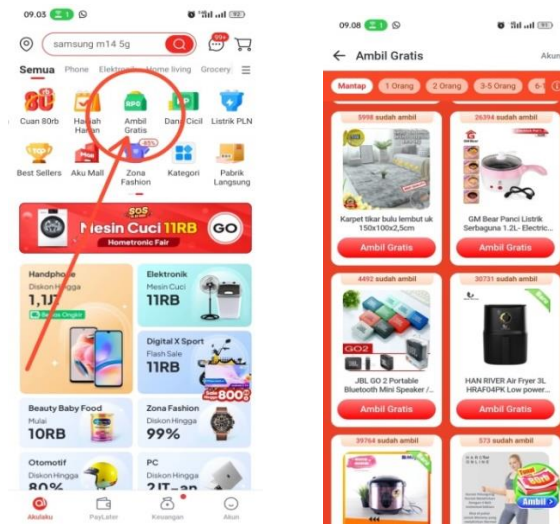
09.03 21

samsung m14 5g

99+

Semua Phone Elektronik Home living Grocery

8.8

Cuan 80rb Hadiah Harian Ambil Gratis Dana Cicil Listrik PLN

Best Sellers Aku Mall Zona Fashion Kategori Pabrik Langsung

8.8

Mesin Cuci 11RB GO

Hometronic Fair

Handphone
Diskon Hingga
1,1JT
Bebas Ongkir

Elektronik
Mesin Cuci
11RB

Digital X Sport
Flash Sale
11RB
800

Beauty Baby Food
Mulai
10RB

Zona Fashion
Diskon Hingga
99%

Otomotif
Diskon Hingga
80%

PC
Diskon Hingga
2JT

Akulaku PayLater Keuangan Akun

09.08 21

← Ambil Gratis Akun

Mantap 1 Orang 2 Orang 3-5 Orang 6-

5998 sudah ambil
Karpet tikar bulu lembut uk 150x100x2,5cm
Ambil Gratis

26394 sudah ambil
GM Bear Panci Listrik Serbaguna 1.2L- Electric...
Ambil Gratis

4492 sudah ambil
GO2
JBL GO 2 Portable Bluetooth Mini Speaker /...
Ambil Gratis

30731 sudah ambil
HAN RIVER Air Fryer 3L HRAF04PK Low power...
Ambil Gratis

39764 sudah ambil

573 sudah ambil
Ambil